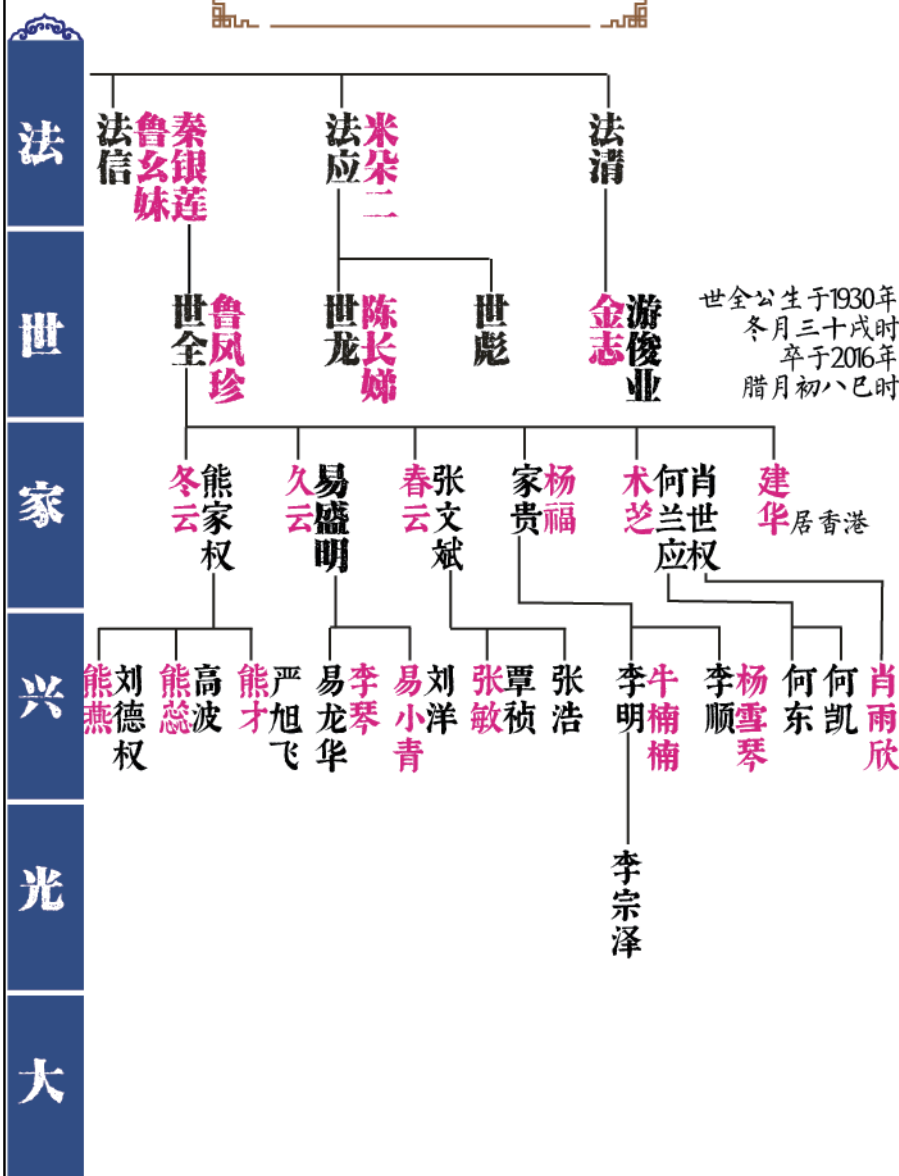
法
世
家
兴
光
大

法信 鲁幺妹 秦银莲
法应 米朵二
法清

世全 鲁凤珍
世龙 陈长娣
世彪
金志 游俊业

世全公生于1930年冬月三十戌时卒于2016年腊月初八巳时

冬云 熊家权
久云 易盛明
春云 张文斌
家贵 杨福
术芝 何兰应 肖世权
建华 居香港

熊燕 刘德权
熊懿 高波
熊才 严旭飞
易龙华 李琴
易小青 刘洋
张敏 覃祯
张浩
李明 牛楠楠
李顺 杨雪琴
何东
何凯
肖雨欣

李宗泽